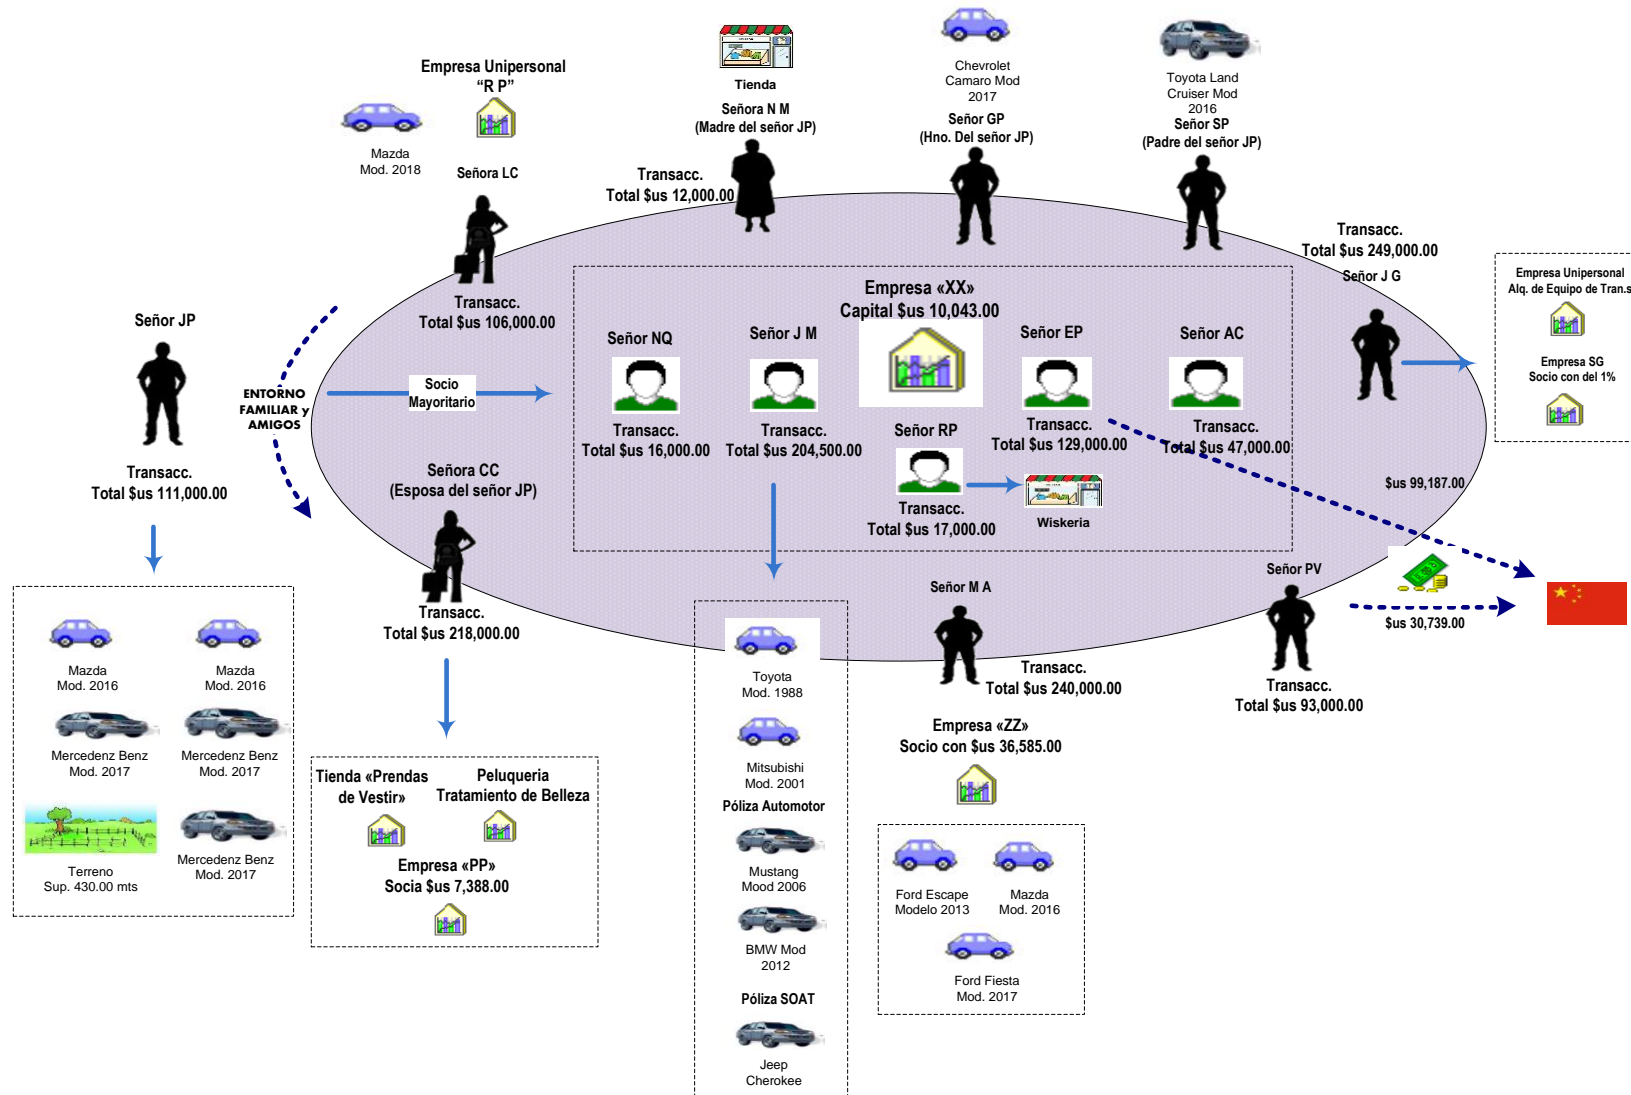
Empresa Unipersonal
"R P"

Mazda
Mod. 2018

Señora LC

Tienda

Señora N M
(Madre del señor JP)

Transacc.
Total $us 12,000.00

Chevrolet
Camaro Mod
2017

Señor GP
(Hno. Del señor JP)

Toyota Land
Cruiser Mod
2016

Señor SP
(Padre del señor JP)

Transacc.
Total $us 249,000.00

Señor J G

Empresa Unipersonal
Alq. de Equipo de Tran.s

Empresa SG
Socio con del 1%

Señor JP

ENTORNO
FAMILIAR y
AMIGOS

Transacc.
Total $us 111,000.00

Transacc.
Total $us 106,000.00

Socio
Mayoritario

Empresa «XX»
Capital $us 10,043.00

Señor NQ

Transacc.
Total $us 16,000.00

Señor J M

Transacc.
Total $us 204,500.00

Señor RP

Transacc.
Total $us 17,000.00

Señor EP

Transacc.
Total $us 129,000.00

Señor AC

Transacc.
Total $us 47,000.00

Wiskeria

$us 99,187.00

Señora CC
(Esposa del señor JP)

Transacc.
Total $us 218,000.00

Señor M A

Transacc.
Total $us 240,000.00

Señor PV

Transacc.
Total $us 93,000.00

$us 30,739.00

Mazda
Mod. 2016

Mazda
Mod. 2016

Mercedenz Benz
Mod. 2017

Mercedenz Benz
Mod. 2017

Terreno
Sup. 430.00 mts

Mercedenz Benz
Mod. 2017

Tienda «Prendas
de Vestir»

Peluqueria
Tratamiento de Belleza

Empresa «PP»
Socia $us 7,388.00

Toyota
Mod. 1988

Mitsubishi
Mod. 2001

Póliza Automotor

Mustang
Mood 2006

BMW Mod
2012

Póliza SOAT

Jeep
Cherokee

Empresa «ZZ»
Socio con $us 36,585.00

Ford Escape
Modelo 2013

Mazda
Mod. 2016

Ford Fiesta
Mod. 2017